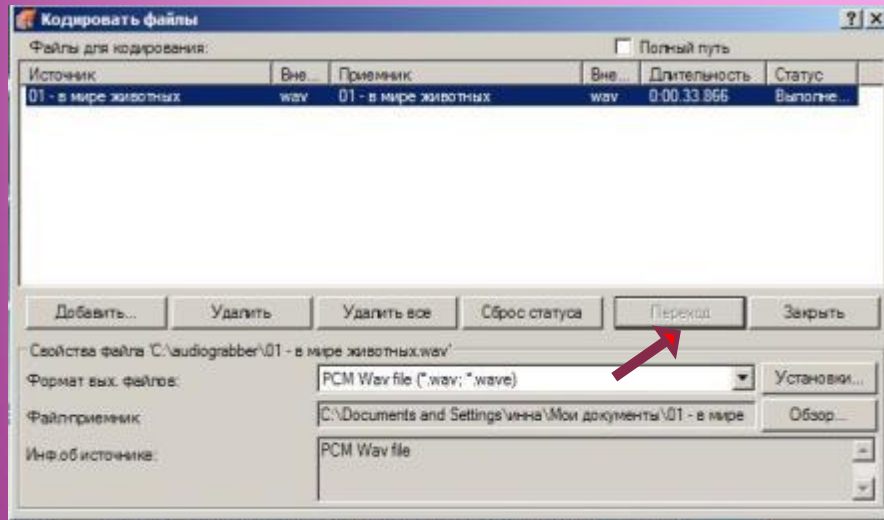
Кодировать файлы

?| X

Файлы для кодирования:

Полный путь

| Источник | Вне... | Приемник | Вне... | Длительность | Статус |
|---|---|---|---|---|---|
| 01 - в мире животных | wav | 01 - в мире животных | wav | 0:00.33.866 | Выполне... |

Добавить... | Удалить | Удалить все | Сброс статуса | Переход | Закрыть

Свойства файла 'C:\audiograbber\01 - в мире животных.wav'

Формат вых. файлов: PCM Wav file (*.wav; *.wave) | Установки...

Файл-приемник: C:\Documents and Settings\инна\Мои документы\01 - в мире | Обзор...

Инф.об источнике: PCM Wav file